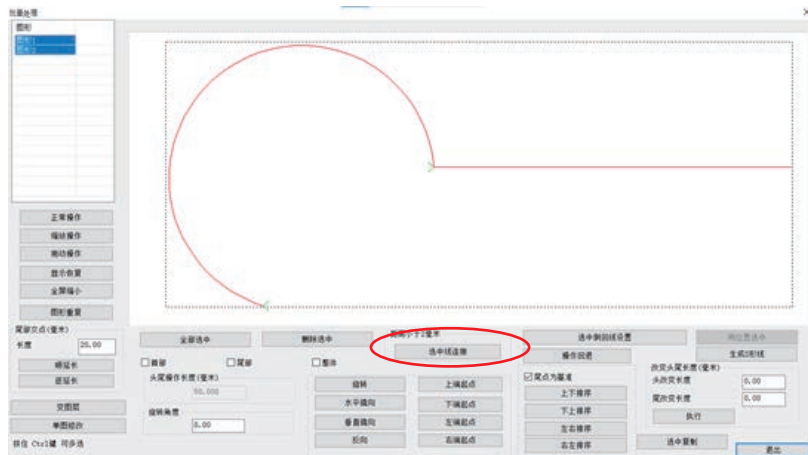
批量处理

图形
图形1
图形2

正常操作
缩放操作
拖动操作
显示布置
全屏缩小
图形复置

尾部交点(毫米)
长度 20.00
缩短长
延长长

设图层
单图组改
按住 Ctrl键 可多选

全部选中
删除选中
□首部 □尾部 □整体
头尾操作长度(毫米)
50.000
旋转角度
0.00

间距小于2毫米
选中线连接

旋转
水平镜向
垂直镜向
反向

上端起点
下端起点
左端起点
右端起点

选中刺刮线设置
操作回退
☑尾点为基准
上下排序
下上排序
左右排序
右左排序

尚位置选中
生成2刮线

改变头尾长度(毫米)
头改变长度 0.00
尾改变长度 0.00
执行

选中复制

退出